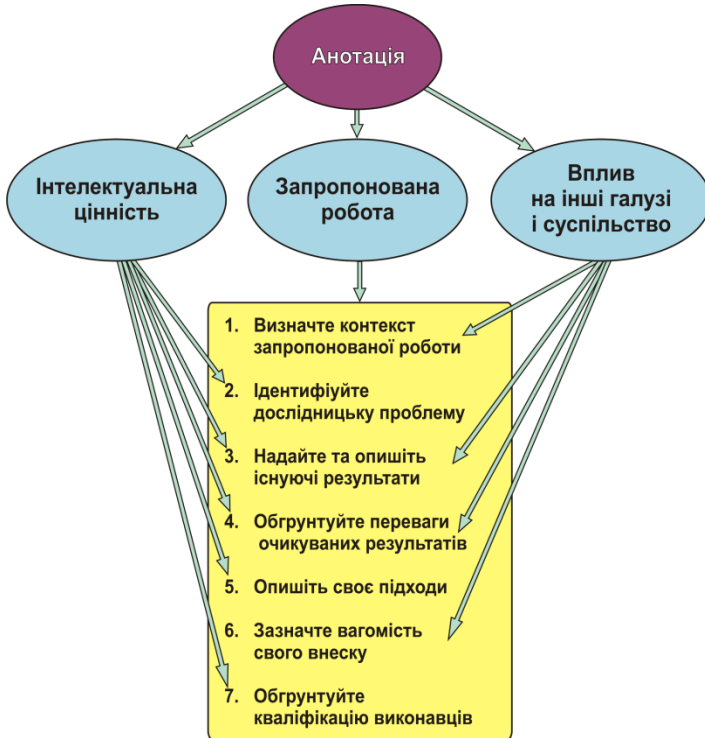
Анотація

Інтелектуальна цінність

Запропонована робота

Вплив на інші галузі і суспільство

1. Визначте контекст запропонованої роботи
2. Ідентифіуйте дослідницьку проблему
3. Надайте та опишіть існуючі результати
4. Обгрунтуйте переваги очикуваних результатів
5. Опишіть своє підходи
6. Зазначте вагомість свого внеску
7. Обгрунтуйте кваліфікацію виконавців